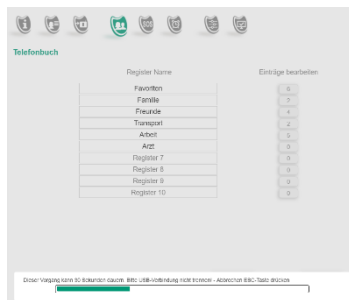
Telefonbuch

| Register Name | Einträge bearbeiten |
|---|---|
| Favoriten | 6 |
| Familie | 3 |
| Freunde | 4 |
| Transport | 4 |
| Arbeit | 0 |
| Arzt | 0 |
| Register 7 | 0 |
| Register 8 | 0 |
| Register 9 | 0 |
| Register 10 | 0 |

Dieser Vorgang kann 30 Sekunden dauern. Bitte offline-Verbindung nicht trennen - Abbrechen ESC-Taste drücken